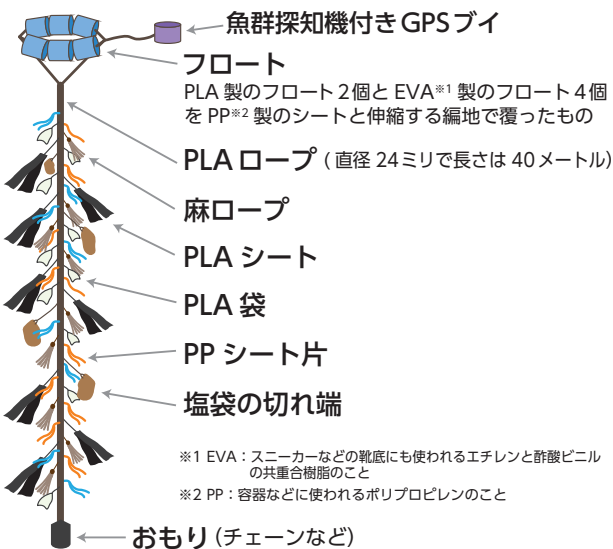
魚群探知機付きGPSブイ

フロート

PLA 製のフロート 2 個と EVA※1 製のフロート 4 個を PP※2 製のシートと伸縮する編地で覆ったもの

PLA ロープ（直径 24ミリで長さは 40メートル）

麻ロープ

PLA シート

PLA 袋

PP シート片

塩袋の切れ端

※1 EVA：スニーカーなどの靴底にも使われるエチレンと酢酸ビニルの共重合樹脂のこと

※2 PP：容器などに使われるポリプロピレンのこと

おもり（チェーンなど）